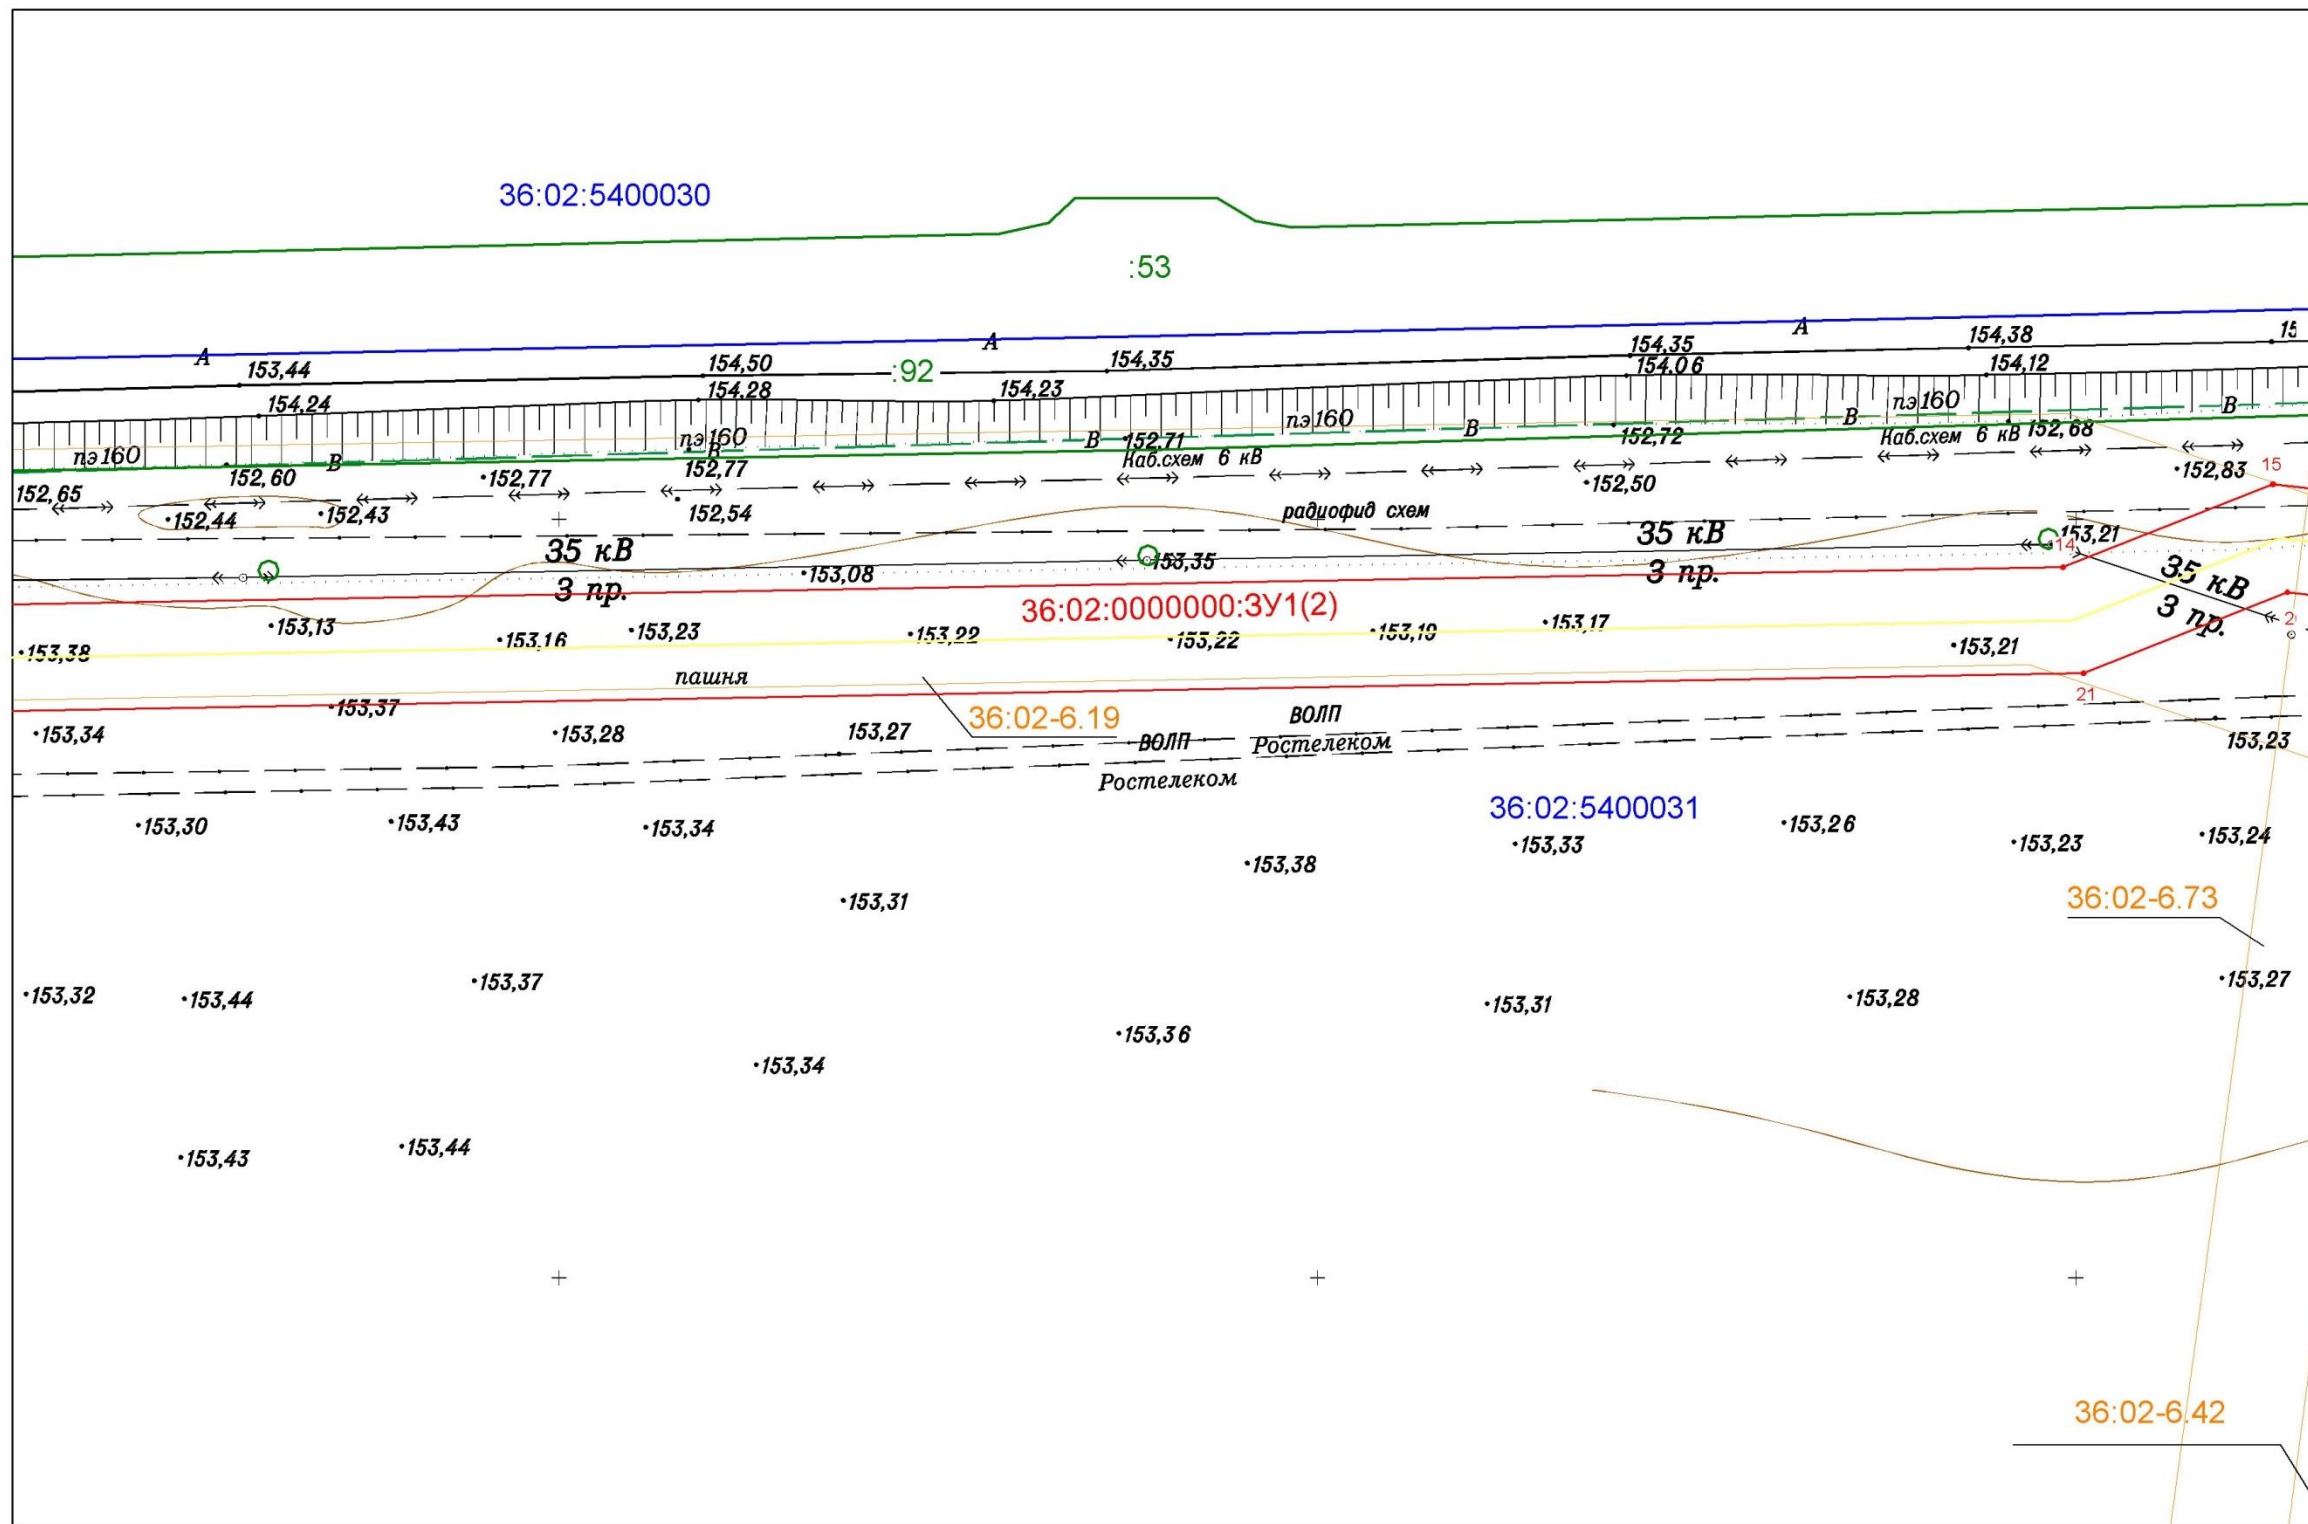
36:02:5400030

:53

A
153,44
154,24
154,50
154,28
:92
A
154,35
154,23
154,35
154,06
A
154,38
154,12
15

пэ160
152,65
152,60
B
152,77
пэ160
B
152,77
152,54
152,44
152,43
B
152,71
Наб.схем 6 кВ
пэ160
B
152,72
B
пэ160
Наб.схем 6 кВ 152,68
B
152,50
152,83
15
радиофид схем

35 кВ
3 пр.
153,08
153,35
35 кВ
3 пр.
14
153,21
35 кВ
3 пр.

153,13
153,38
153,16
153,23
153,22
36:02:0000000:ЗУ1(2)
153,22
153,19
153,17
153,21

пашня
153,37
153,34
153,28
153,27
36:02-6.19
ВОЛП
ВОЛП
Ростелеком
Ростелеком
21
153,23

36:02:5400031
153,30
153,43
153,34
153,38
153,33
153,26
153,23
153,24
153,31
36:02-6.73

153,32
153,44
153,37
153,31
153,28
153,27
153,36
153,34
153,43
153,44

36:02-6.42